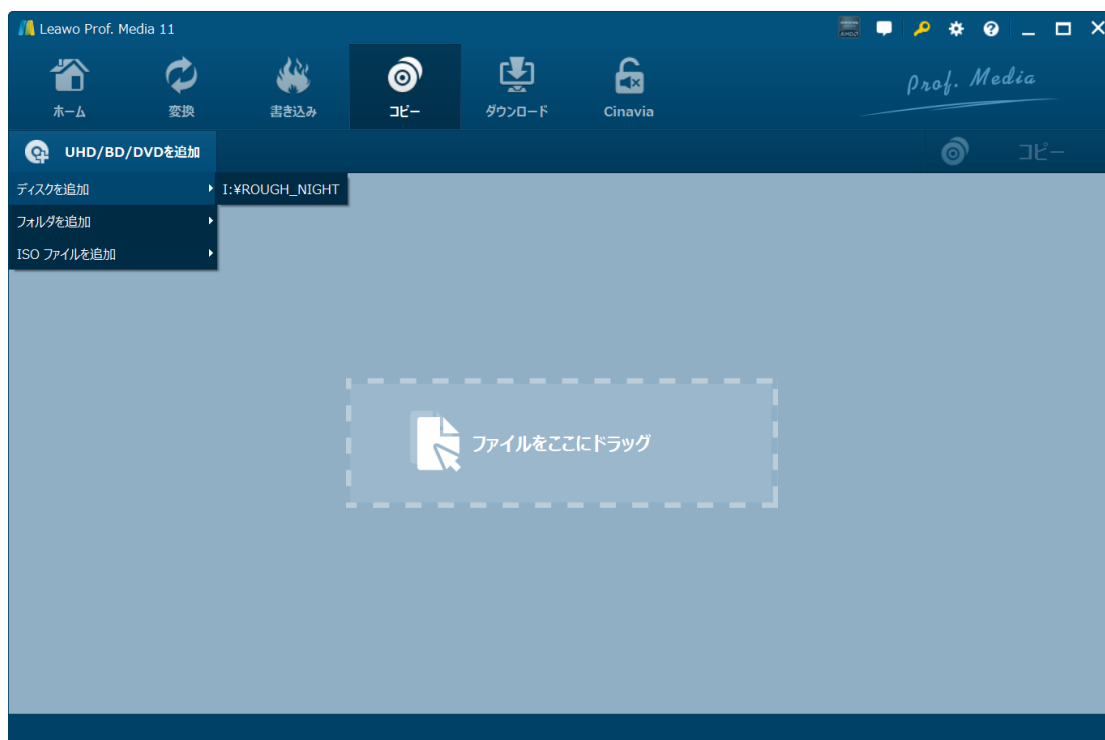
Leawo Prof. Media 11

AMD

ホーム
変換
書き込み
コピー
ダウンロード
Cinavia

Prof. Media

UHD/BD/DVDを追加

コピー

ディスクを追加
I:¥ROUGH_NIGHT
フォルダを追加
ISO ファイルを追加

ファイルをここにドラッグ